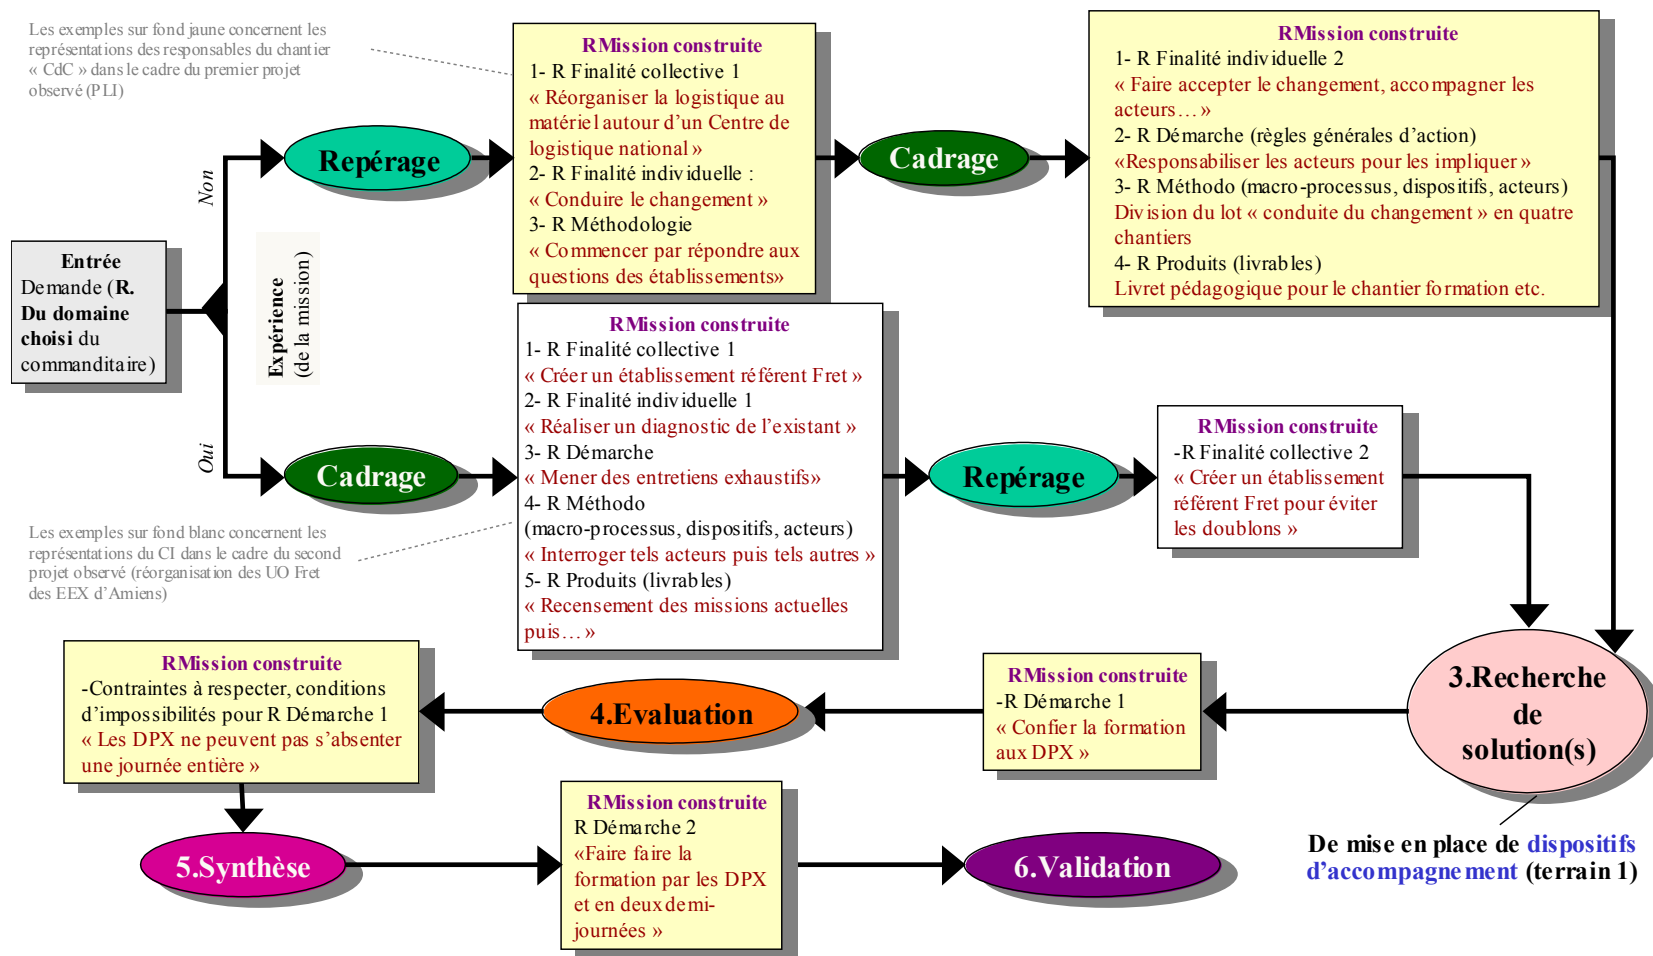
Les exemples sur fond jaune concernent les représentations des responsables du chantier « CdC » dans le cadre du premier projet observé (PLI)

Entrée
Demande (R. Du domaine choisi du commanditaire)

Non

Oui

Expérience (de la mission)

Repérage

RMission construite
1- R Finalité collective 1
« Réorganiser la logistique au matériel autour d'un Centre de logistique national »
2- R Finalité individuelle :
« Conduire le changement »
3- R Méthodologie
« Commencer par répondre aux questions des établissements»

Cadrage

RMission construite
1- R Finalité individuelle 2
« Faire accepter le changement, accompagner les acteurs… »
2- R Démarche (règles générales d'action)
«Responsabiliser les acteurs pour les impliquer »
3- R Méthodo (macro-processus, dispositifs, acteurs)
Division du lot « conduite du changement » en quatre chantiers
4- R Produits (livrables)
Livret pédagogique pour le chantier formation etc.

Cadrage

RMission construite
1- R Finalité collective 1
« Créer un établissement référent Fret »
2- R Finalité individuelle 1
« Réaliser un diagnostic de l'existant »
3- R Démarche
« Mener des entretiens exhaustifs»
4- R Méthodo (macro-processus, dispositifs, acteurs)
« Interroger tels acteurs puis tels autres »
5- R Produits (livrables)
« Recensement des missions actuelles puis… »

Repérage

RMission construite
-R Finalité collective 2
« Créer un établissement référent Fret pour éviter les doublons »

Les exemples sur fond blanc concernent les représentations du CI dans le cadre du second projet observé (réorganisation des UO Fret des EEX d'Amiens)

3.Recherche de solution(s)

De mise en place de dispositifs d'accompagnement (terrain 1)

RMission construite
-R Démarche 1
« Confier la formation aux DPX »

4.Evaluation

RMission construite
-Contraintes à respecter, conditions d'impossibilités pour R Démarche 1
« Les DPX ne peuvent pas s'absenter une journée entière »

5.Synthèse

RMission construite
R Démarche 2
«Faire faire la formation par les DPX et en deux demi-journées »

6.Validation